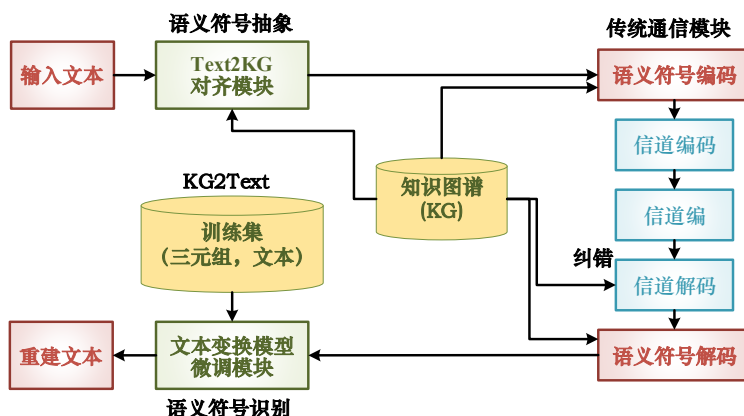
语义符号抽象

输入文本

Text2KG
对齐模块

传统通信模块

语义符号编码

信道编码

知识图谱
(KG)

KG2Text

训练集
(三元组，文本)

信道编

纠错

信道解码

重建文本

文本变换模型
微调模块

语义符号解码

语义符号识别